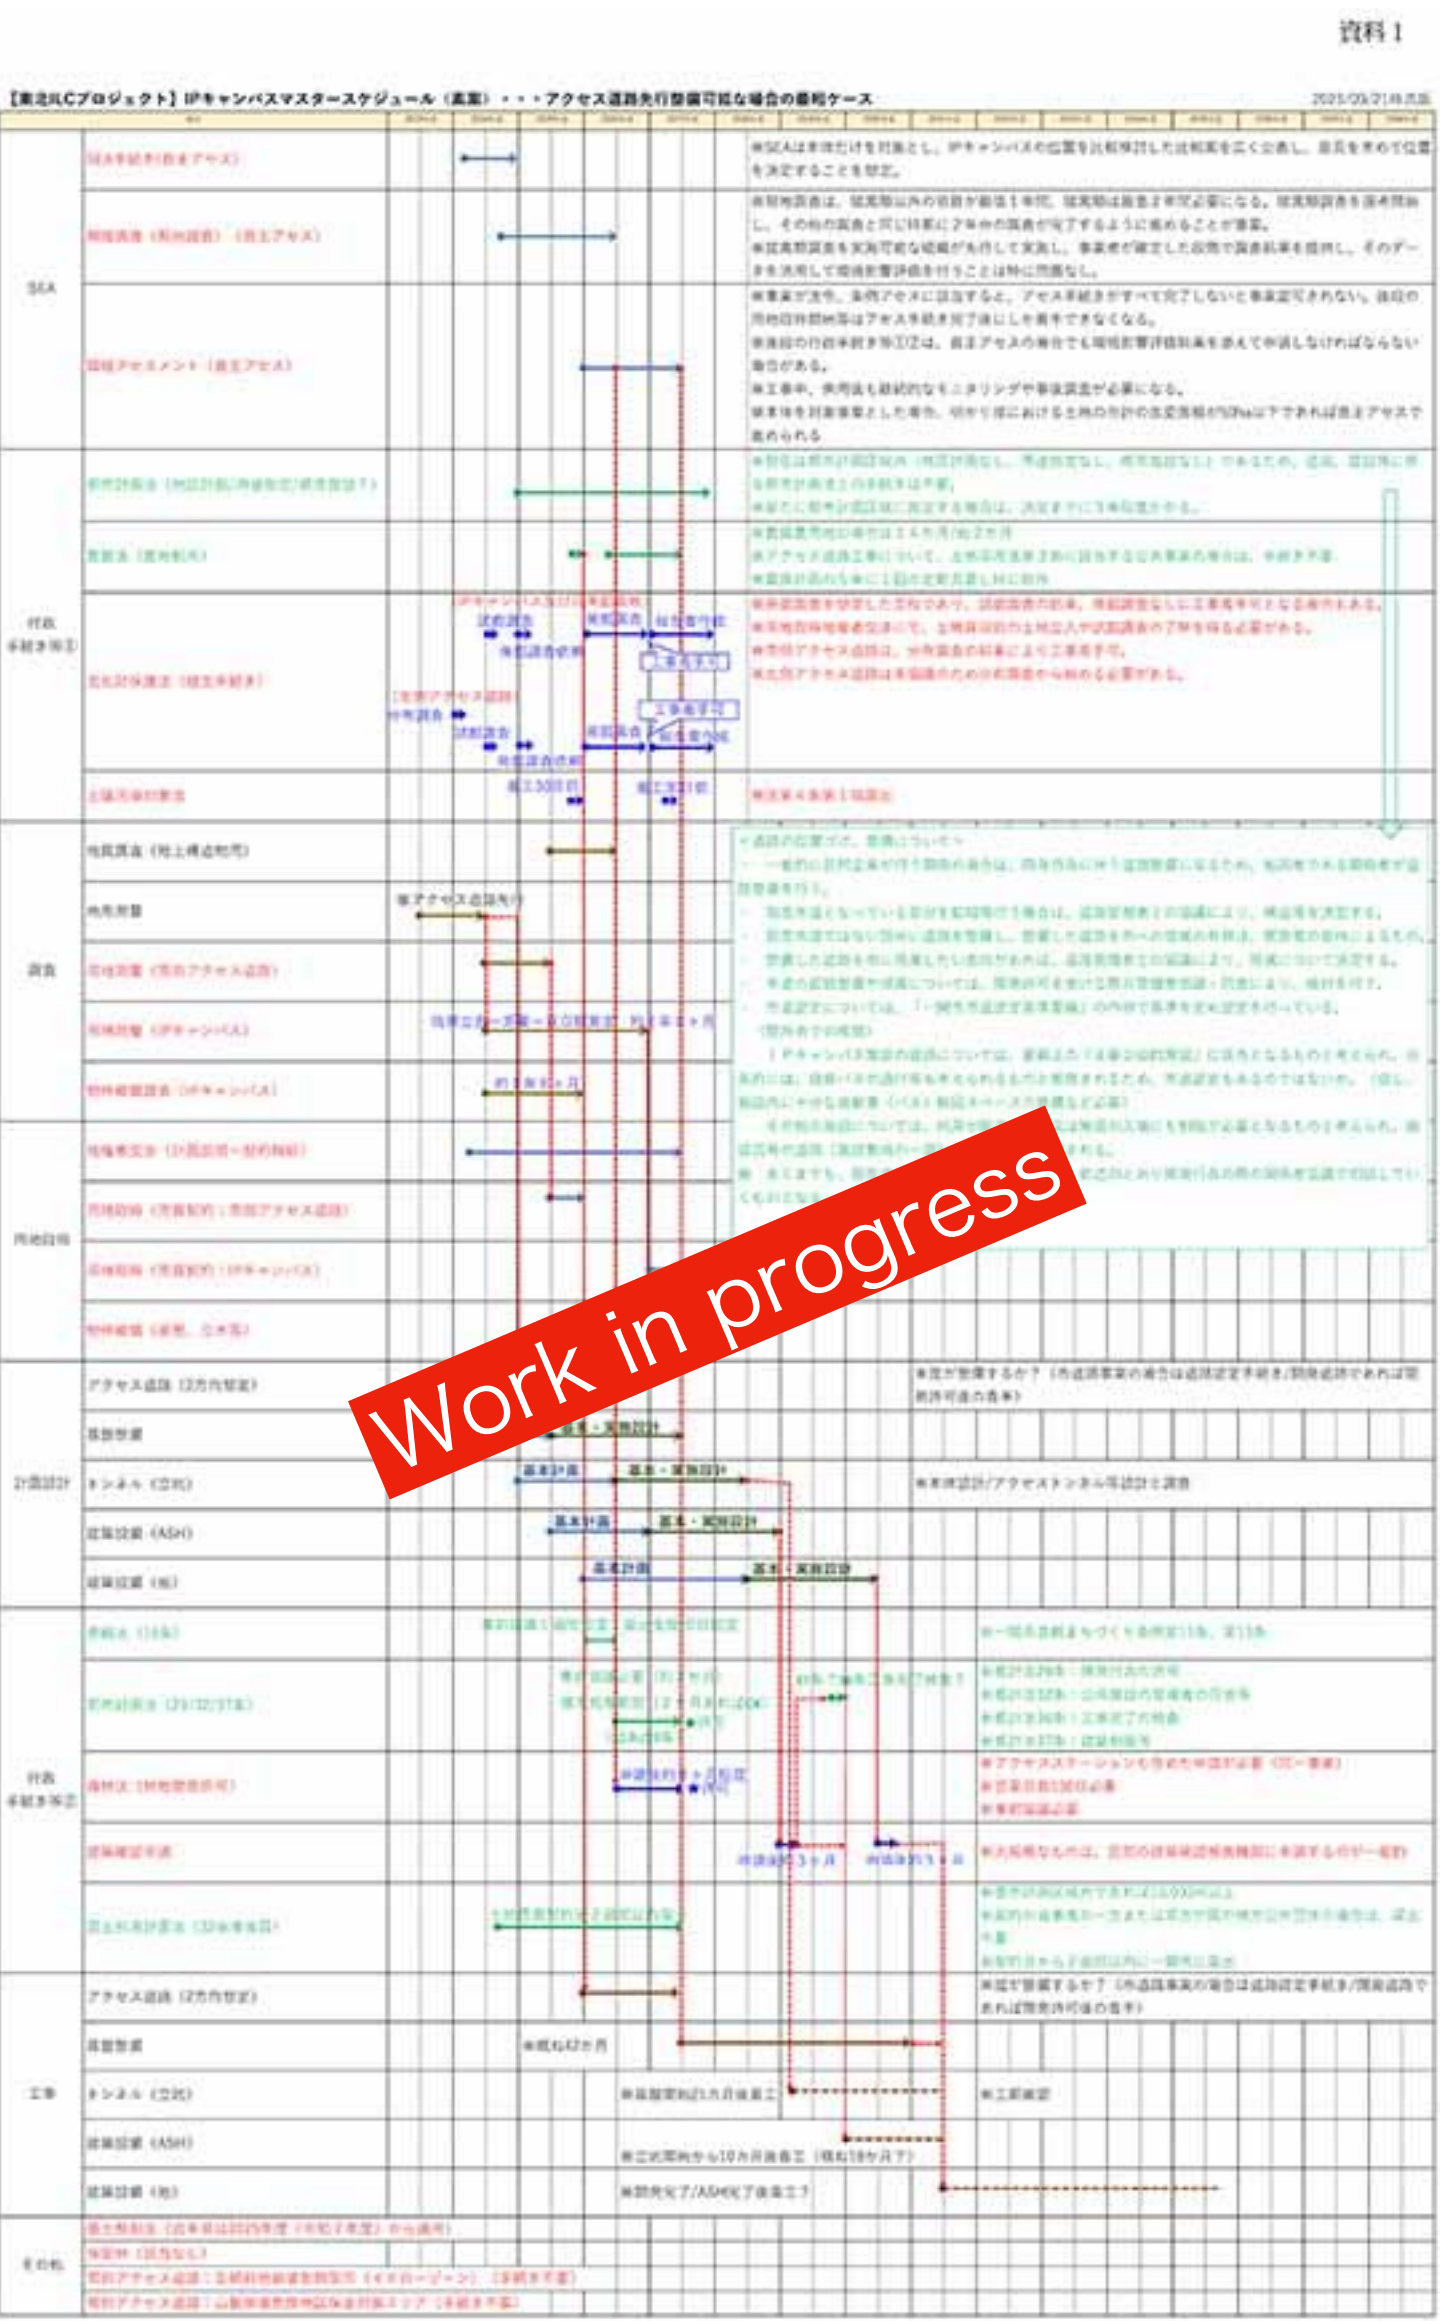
資料1

【東北ILCプロジェクト】IPキャンパスマスタースケジュール（素案）・・・アクセス道路先行整備可能な場合の最短ケース

SEA

行政手続き等①

調査

用地取得

計画設計

アクセス道路（2方向想定）

基盤整備

トンネル（空洞）

建築設備（ASH）

建築設備（他）

行政手続き等②

工事

アクセス道路（2方向想定）

基盤整備

トンネル（空洞）

建築設備（ASH）

建築設備（他）

その他

Work in progress

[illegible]